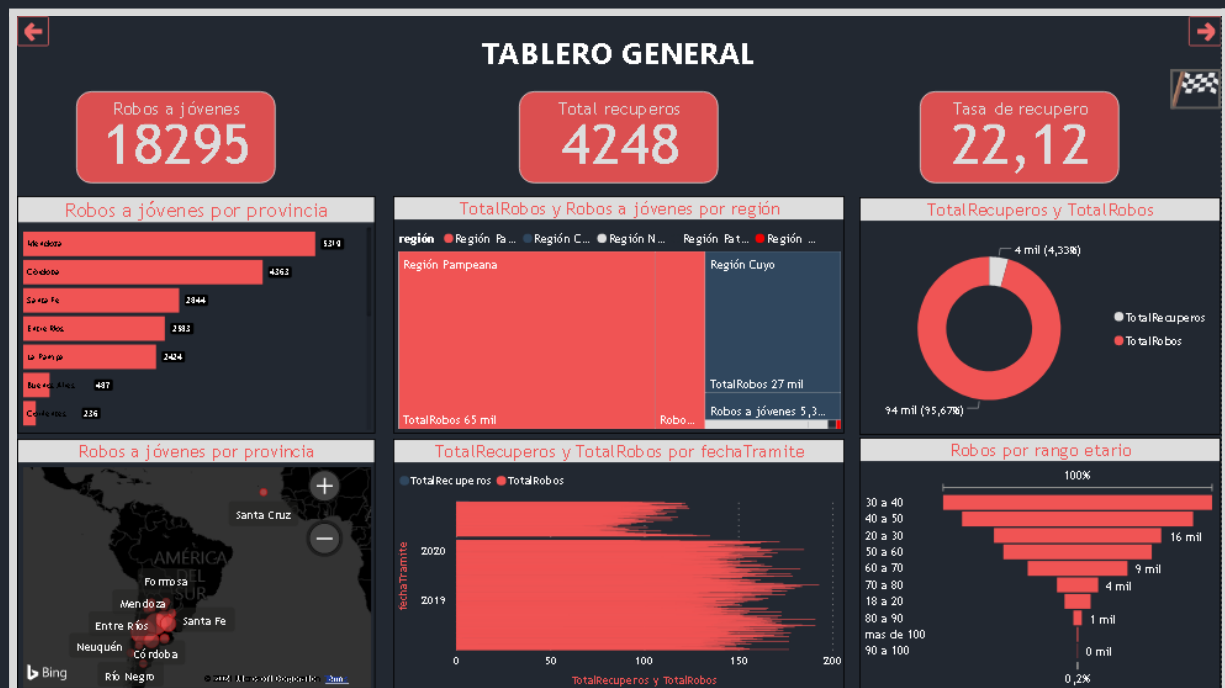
TABLERO GENERAL

Robos a jóvenes
18295

Total recuperos
4248

Tasa de recupero
22,12

Robos a jóvenes por provincia

| | |
|---|---|
| Mendoza | 5310 |
| Córdoba | 4363 |
| Santa Fe | 2844 |
| Entre Ríos | 2583 |
| La Pampa | 2424 |
| Buenos Aires | 487 |
| Corrientes | 236 |

TotalRobos y Robos a jóvenes por región

región ● Región Pa... ● Región C... ● Región N... Región Pat... ● Región ...

Región Pampeana
TotalRobos 65 mil
Robo...
Región Cuyo
TotalRobos 27 mil
Robos a jóvenes 5,3...

TotalRecuperos y TotalRobos

4 mil (4,33%)
94 mil (95,67%)
● TotalRecuperos
● TotalRobos

Robos a jóvenes por provincia

Santa Cruz
AMÉRICA DEL SUR
Formosa
Mendoza
Entre Ríos
Santa Fe
Neuquén
Córdoba
Río Negro
Bing
© 2022 Microsoft Corporation Terms

TotalRecuperos y TotalRobos por fechaTramite

● TotalRecuperos ● TotalRobos
fechaTramite
2020
2019
0 50 100 150 200
TotalRecuperos y TotalRobos

Robos por rango etario

100%
30 a 40
40 a 50
20 a 30 16 mil
50 a 60
60 a 70 9 mil
70 a 80 4 mil
18 a 20
80 a 90 1 mil
mas de 100
90 a 100 0 mil
0,2%